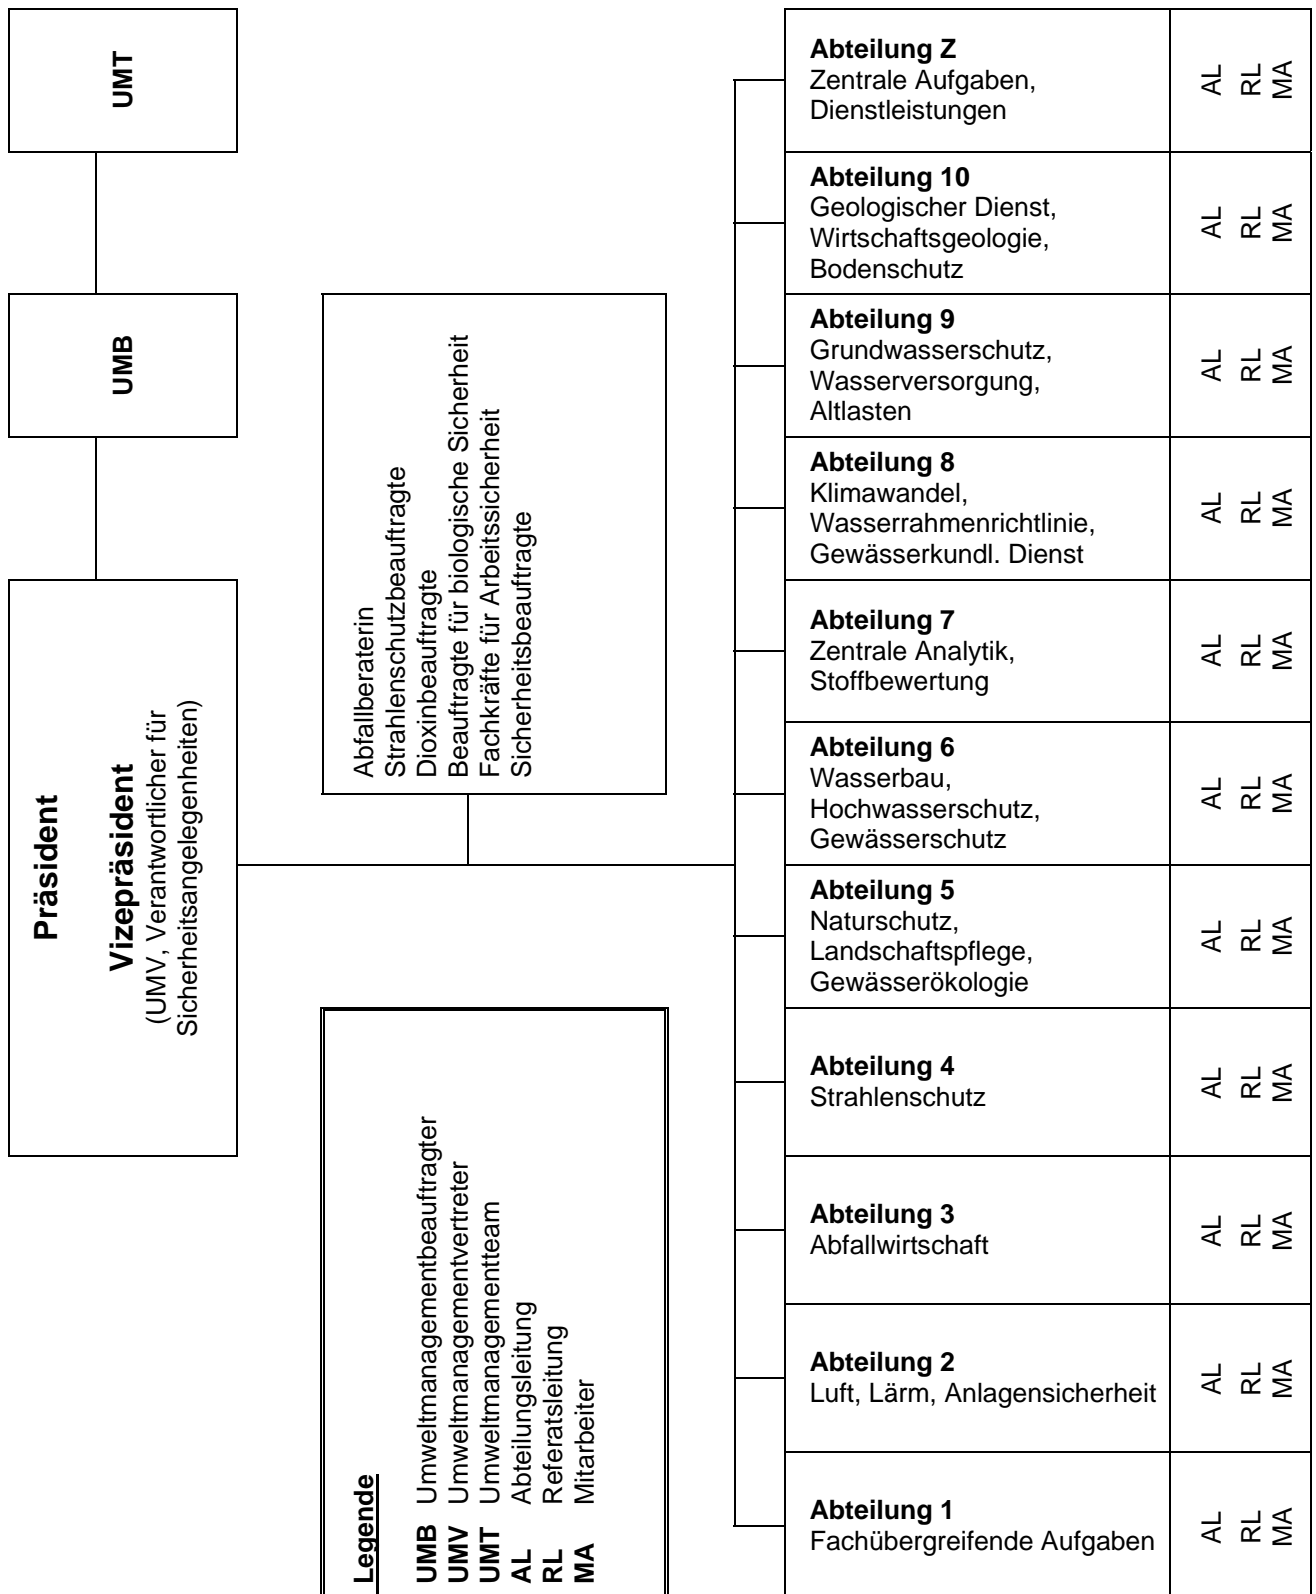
UMT

UMB

Präsident

Vizepräsident
(UMV, Verantwortlicher für Sicherheitsangelegenheiten)

Abfallberaterin
Strahlenschutzbeauftragte
Dioxinbeauftragte
Beauftragte für biologische Sicherheit
Fachkräfte für Arbeitssicherheit
Sicherheitsbeauftragte

Legende
**UMB** Umweltmanagementbeauftragter
**UMV** Umweltmanagementvertreter
**UMT** Umweltmanagementteam
**AL** Abteilungsleitung
**RL** Referatsleitung
**MA** Mitarbeiter

| | |
|---|---|
| **Abteilung Z** Zentrale Aufgaben, Dienstleistungen | AL RL MA |
| **Abteilung 10** Geologischer Dienst, Wirtschaftsgeologie, Bodenschutz | AL RL MA |
| **Abteilung 9** Grundwasserschutz, Wasserversorgung, Altlasten | AL RL MA |
| **Abteilung 8** Klimawandel, Wasserrahmenrichtlinie, Gewässerkundl. Dienst | AL RL MA |
| **Abteilung 7** Zentrale Analytik, Stoffbewertung | AL RL MA |
| **Abteilung 6** Wasserbau, Hochwasserschutz, Gewässerschutz | AL RL MA |
| **Abteilung 5** Naturschutz, Landschaftspflege, Gewässerökologie | AL RL MA |
| **Abteilung 4** Strahlenschutz | AL RL MA |
| **Abteilung 3** Abfallwirtschaft | AL RL MA |
| **Abteilung 2** Luft, Lärm, Anlagensicherheit | AL RL MA |
| **Abteilung 1** Fachübergreifende Aufgaben | AL RL MA |